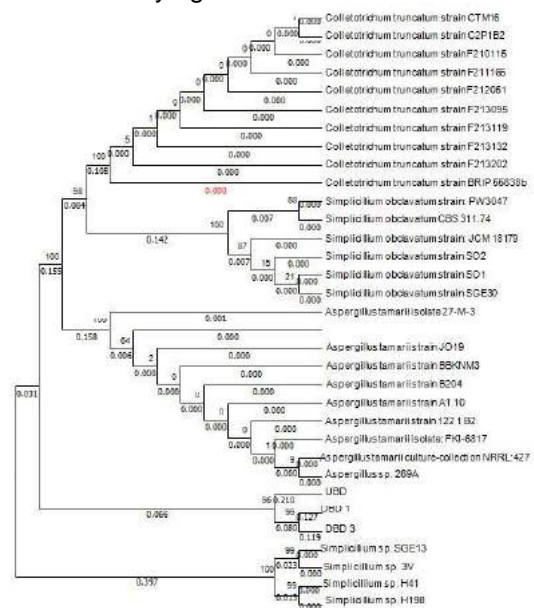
Colletotrichum truncatum strain CTM16
Colletotrichum truncatum strain C2P1B2
Colletotrichum truncatum strain F210115
Colletotrichum truncatum strain F211165
Colletotrichum truncatum strain F212061
Colletotrichum truncatum strain F213095
Colletotrichum truncatum strain F213119
Colletotrichum truncatum strain F213132
Colletotrichum truncatum strain F213202
Colletotrichum truncatum strain BRIP 56838b
Simplicillium obclavatum strain: PW3047
Simplicillium obclavatum CBS 311.74
Simplicillium obclavatum strain: JCM 18179
Simplicillium obclavatum strain SO2
Simplicillium obclavatum strain SO1
Simplicillium obclavatum strain SGE30
Aspergillus tamarii isolate 27-M-3
Aspergillus tamarii strain JO19
Aspergillus tamarii strain BBKNM3
Aspergillus tamarii strain B204
Aspergillus tamarii strain A1.10
Aspergillus tamarii strain 122 1 B2
Aspergillus tamarii isolate: FKI-6817
Aspergillus tamarii culture-collection NRRL:427
Aspergillus sp. 289A
UBD
UBD 1
DBD 3
Simplicillium sp. SGE13
Simplicillium sp. 3V
Simplicillium sp. H41
Simplicillium sp. H198

0.000 0.000 0.000 0.000 0.000 0.000 0.000 0.000 0.000 0.000 0.000 0.000 0.000 0.000
100 0.108 98 0.064 0.000
68 0.000 0.097 100 0.142 87 0.000 0.007 15 0.000 0.000 21 0.000 0.000
100 0.153 100 0.001 0.158 64 0.000 0.006 2 0.000 0.000 0 0.000 0.000 0 0.000 0.000 0 0.000 0.000 0 0.000 0.000 16 0.000 0.000 9 0.000 0.060 0.000
0.031 96 0.210 0.066 99 0.127 0.080 0.119
99 0.000 0.023 0.000 100 99 0.000 0.013 0.000 0.397